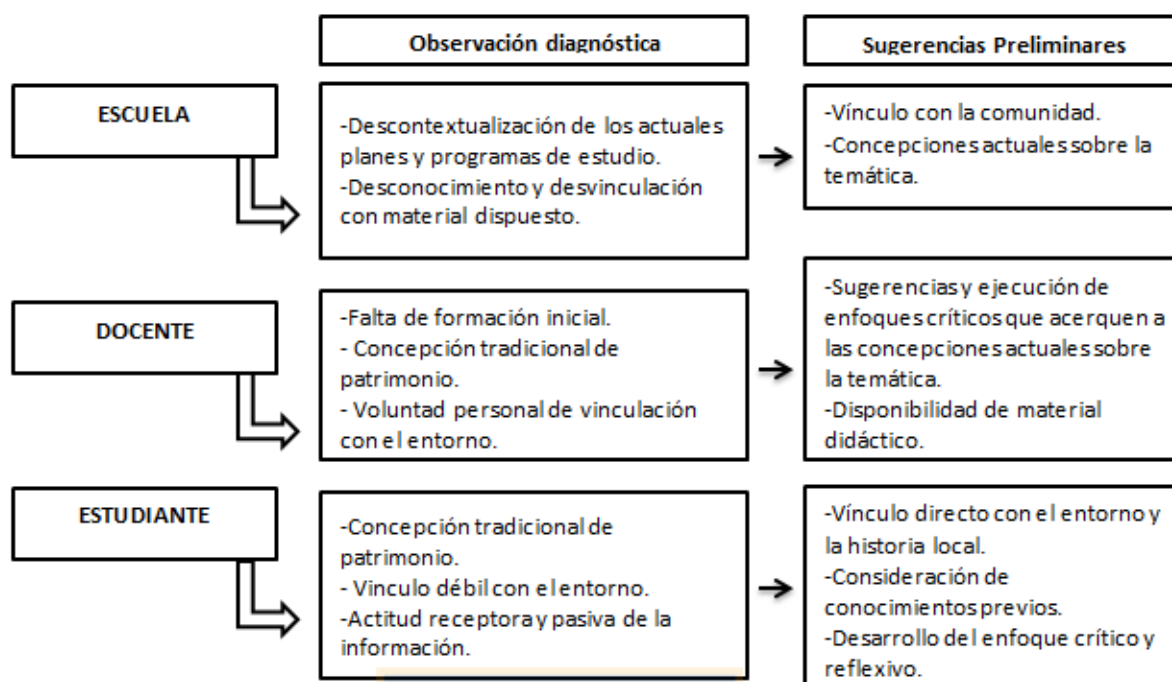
Observación diagnóstica

Sugerencias Preliminares

ESCUELA

-Descontextualización de los actuales planes y programas de estudio.
-Desconocimiento y desvinculación con material dispuesto.

-Vínculo con la comunidad.
-Concepciones actuales sobre la temática.

DOCENTE

-Falta de formación inicial.
- Concepción tradicional de patrimonio.
- Voluntad personal de vinculación con el entorno.

-Sugerencias y ejecución de enfoques críticos que acerquen a las concepciones actuales sobre la temática.
-Disponibilidad de material didáctico.

ESTUDIANTE

-Concepción tradicional de patrimonio.
- Vinculo débil con el entorno.
-Actitud receptora y pasiva de la información.

-Vínculo directo con el entorno y la historia local.
-Consideración de conocimientos previos.
-Desarrollo del enfoque crítico y reflexivo.